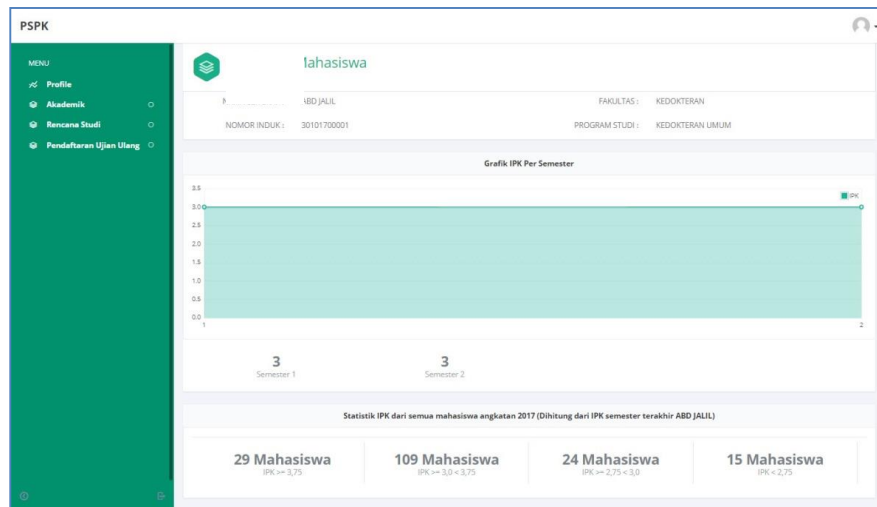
PSPK

MENU
Profile
Akademik
Rencana Studi
Pendaftaran Ujian Ulang

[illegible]lahasiswa

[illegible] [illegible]BD JALIL
FAKULTAS : KEDOKTERAN
NOMOR INDUK : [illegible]30101700001
PROGRAM STUDI : KEDOKTERAN UMUM

Grafik IPK Per Semester

IPK

3.5
3.0
2.5
2.0
1.5
1.0
0.5
0.0
1
2

3
Semester 1

3
Semester 2

Statistik IPK dari semua mahasiswa angkatan 2017 (Dihitung dari IPK semester terakhir ABD JALIL)

29 Mahasiswa
IPK >= 3,75

109 Mahasiswa
IPK >= 3,0 < 3,75

24 Mahasiswa
IPK >= 2,75 < 3,0

15 Mahasiswa
IPK < 2,75